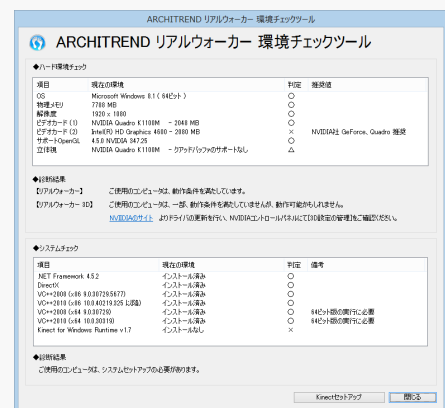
ARCHITREND リアルウォーカー 環境チェックツール

ARCHITREND リアルウォーカー 環境チェックツール

◆ハード環境チェック

| 項目 | 現在の環境 | 判定 | 推奨値 |
|---|---|---|---|
| OS | Microsoft Windows 8.1 ( 64ビット ) | ○ | |
| 物理メモリ | 7788 MB | ○ | |
| 解像度 | 1920 x 1080 | ○ | |
| ビデオカード (1) | NVIDIA Quadro K1100M - 2048 MB | ○ | |
| ビデオカード (2) | Intel(R) HD Graphics 4600 - 2080 MB | × | NVIDIA社 GeForce, Quadro 推奨 |
| サポートOpenGL | 4.5.0 NVIDIA 347.25 | ○ | |
| 立体視 | NVIDIA Quadro K1100M - クアッドバッファのサポートなし | △ | |

◆診断結果
【リアルウォーカー】 ご使用のコンピュータは、動作条件を満たしています。
【リアルウォーカー 3D】 ご使用のコンピュータは、一部、動作条件を満たしていませんが、動作可能かもしれません。
NVIDIAのサイト よりドライバの更新を行い、NVIDIAコントロールパネルにて[3D設定の管理]をご確認ください。

◆システムチェック

| 項目 | 現在の環境 | 判定 | 備考 |
|---|---|---|---|
| .NET Framework 4.5.2 | インストール済み | ○ | |
| DirectX | インストール済み | ○ | |
| VC++2008 (x86 9.0.30729.5677) | インストール済み | ○ | |
| VC++2010 (x86 10.0.40219.325 以降) | インストール済み | ○ | |
| VC++2008 (x64 9.0.30729) | インストール済み | ○ | 64ビット版の実行に必要 |
| VC++2010 (x64 10.0.30319) | インストール済み | ○ | 64ビット版の実行に必要 |
| Kinect for Windows Runtime v1.7 | インストールなし | × | |

◆診断結果
ご使用のコンピュータは、システムセットアップの必要があります。

Kinectセットアップ 閉じる